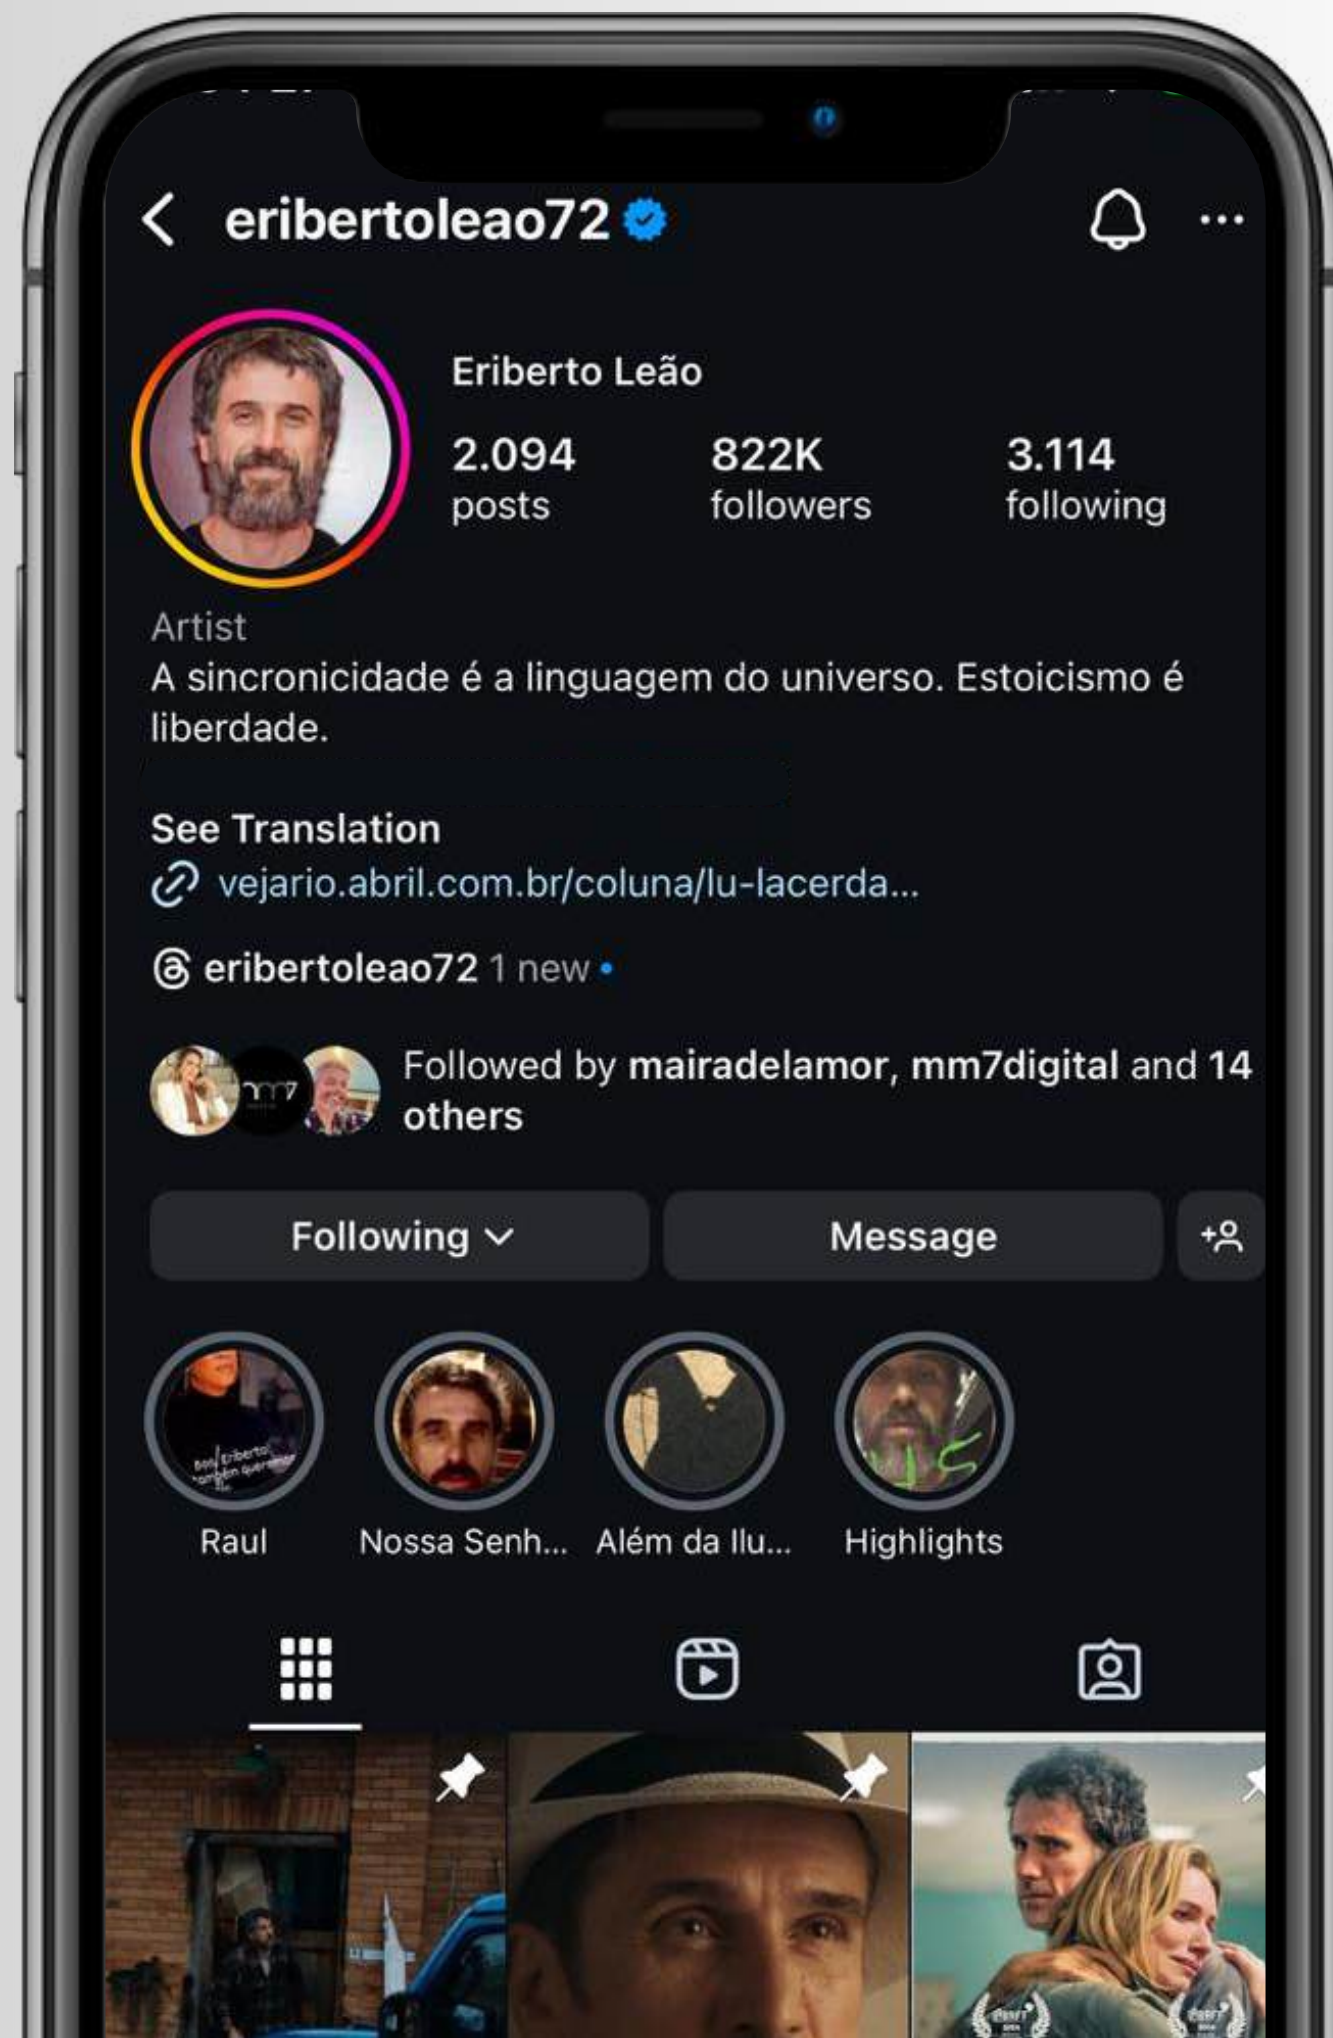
eribertoleao72

Eriberto Leão

2.094 posts | 822K followers | 3.114 following

Artist
A sincronicidade é a linguagem do universo. Estoicismo é liberdade.

See Translation
vejario.abril.com.br/coluna/lu-lacerda...

eribertoleao72 1 new

Followed by mairadelamor, mm7digital and 14 others

Following | Message

Raul | Nossa Senh... | Além da Ilu... | Highlights